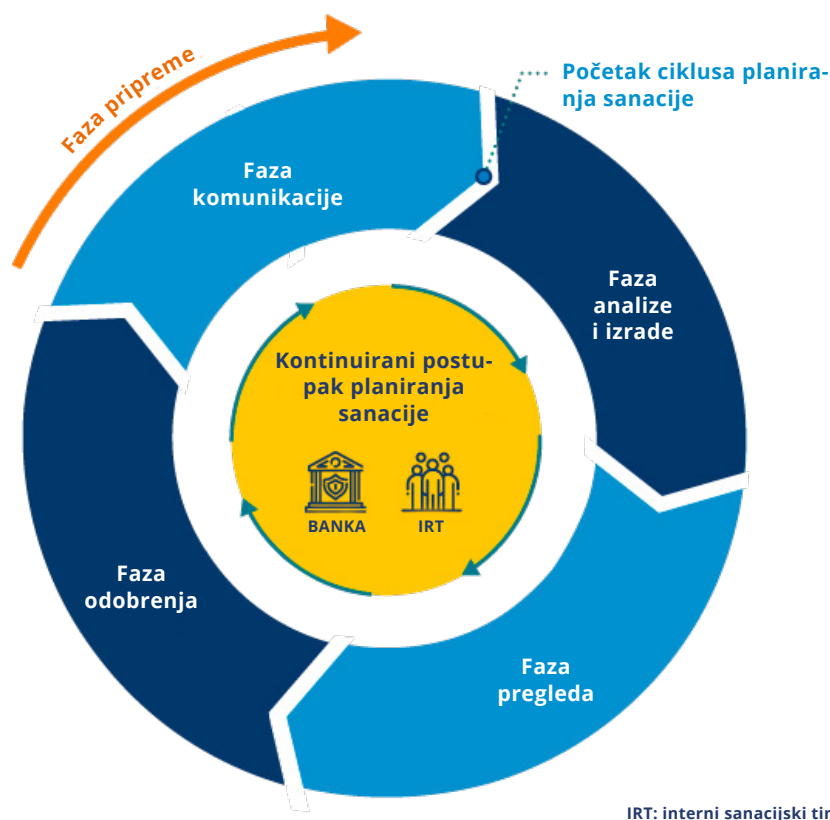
Faza pripreme

Početak ciklusa planiranja sanacije

Faza komunikacije

Faza analize i izrade

Kontinuirani postupak planiranja sanacije

BANKA

IRT

Faza odobrenja

Faza pregleda

IRT: interni sanacijski tim